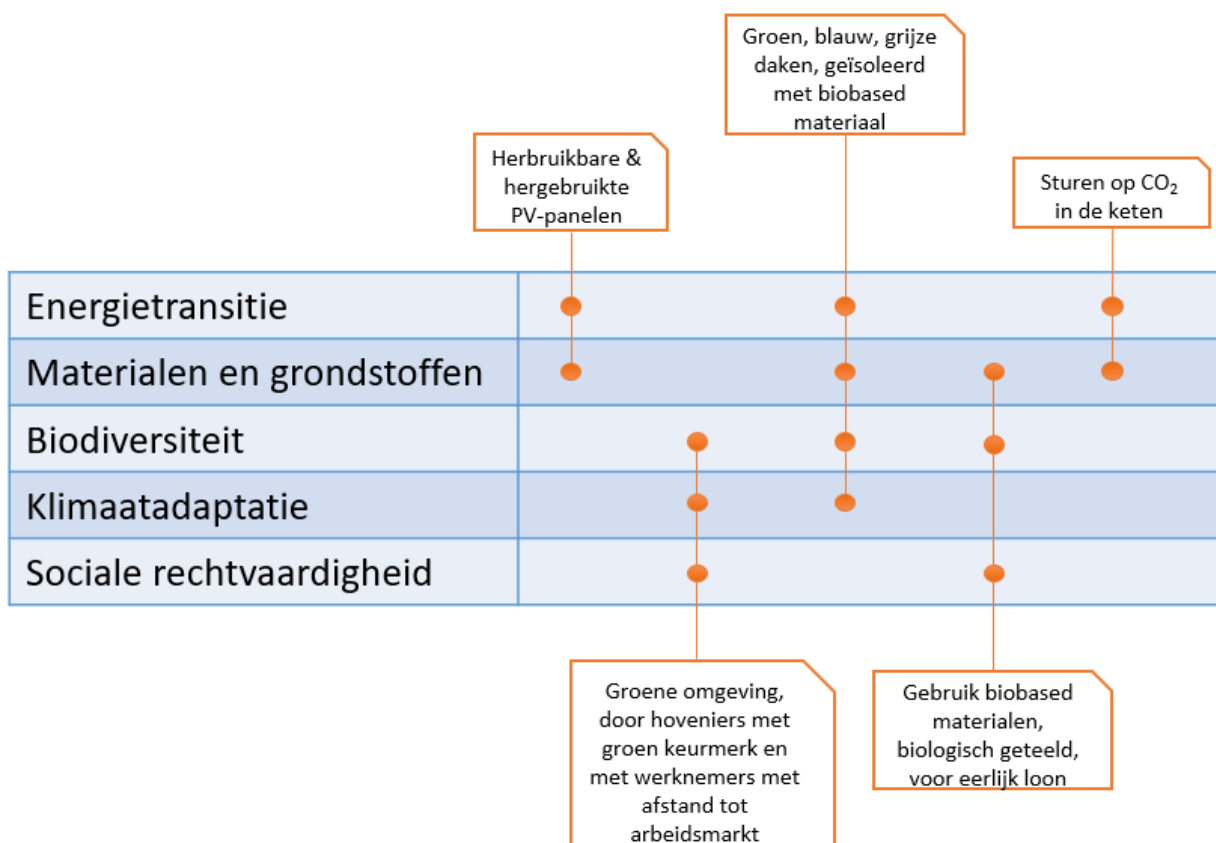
Groen, blauw, grijze daken, geïsoleerd met biobased materiaal

Herbruikbare & hergebruikte PV-panelen

Sturen op $CO_2$ in de keten

Energietransitie

Materialen en grondstoffen

Biodiversiteit

Klimaatadaptatie

Sociale rechtvaardigheid

Groene omgeving, door hoveniers met groen keurmerk en met werknemers met afstand tot arbeidsmarkt

Gebruik biobased materialen, biologisch geteeld, voor eerlijk loon